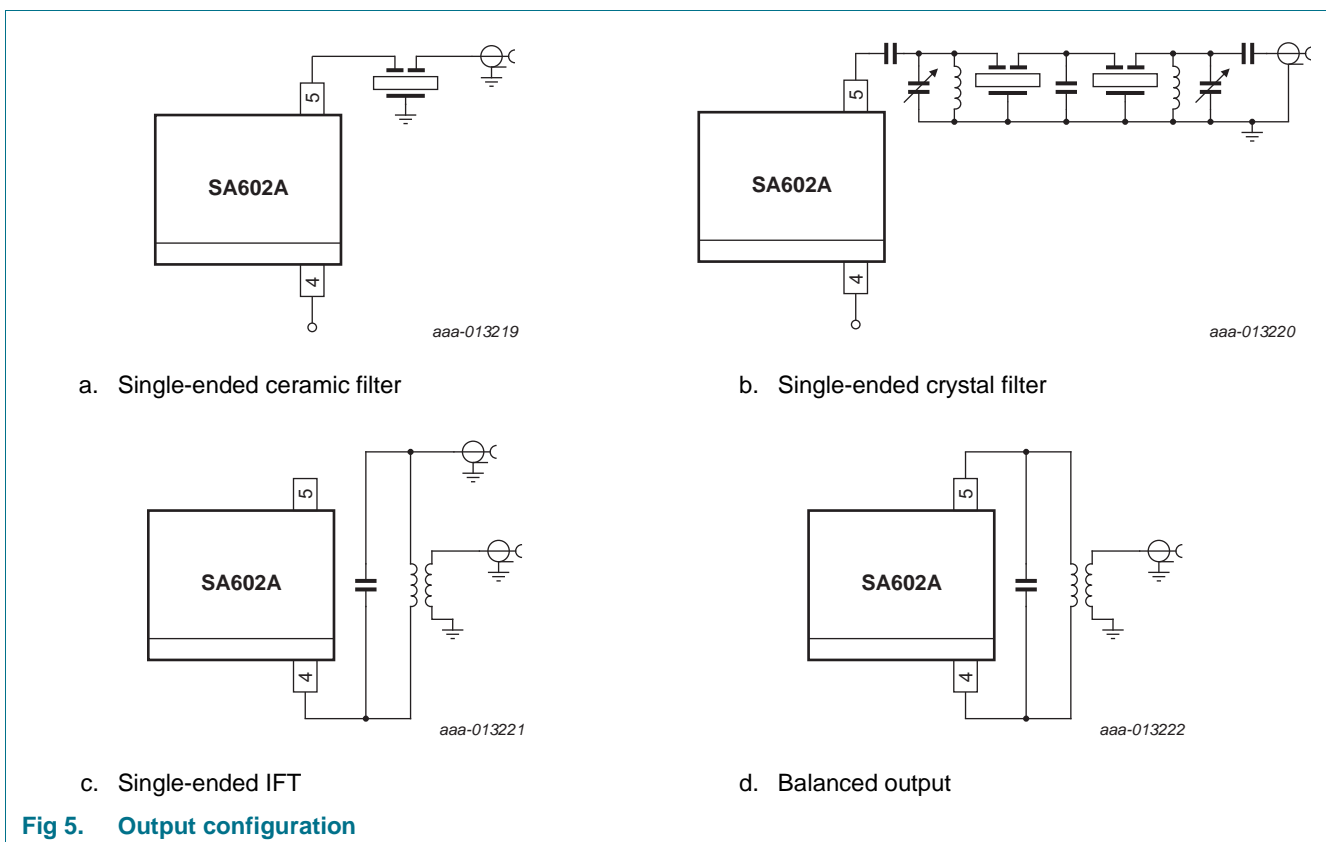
5

SA602A

4

aaa-013219

a. Single-ended ceramic filter

5

SA602A

4

aaa-013220

b. Single-ended crystal filter

5

SA602A

4

aaa-013221

c. Single-ended IFT

5

SA602A

4

aaa-013222

d. Balanced output

Fig 5. Output configuration